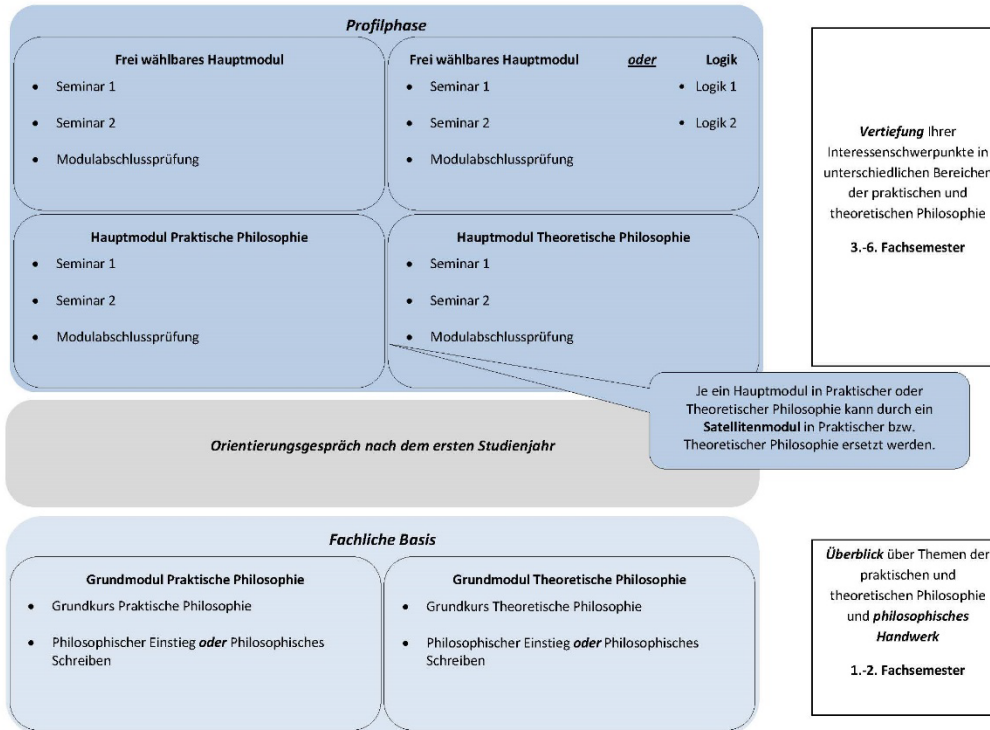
Profilphase

Frei wählbares Hauptmodul
- Seminar 1
- Seminar 2
- Modulabschlussprüfung

Frei wählbares Hauptmodul oder Logik
- Seminar 1
- Seminar 2
- Modulabschlussprüfung

- Logik 1
- Logik 2

Hauptmodul Praktische Philosophie
- Seminar 1
- Seminar 2
- Modulabschlussprüfung

Hauptmodul Theoretische Philosophie
- Seminar 1
- Seminar 2
- Modulabschlussprüfung

Vertiefung Ihrer Interessenschwerpunkte in unterschiedlichen Bereichen der praktischen und theoretischen Philosophie

3.-6. Fachsemester

Je ein Hauptmodul in Praktischer oder Theoretischer Philosophie kann durch ein Satellitenmodul in Praktischer bzw. Theoretischer Philosophie ersetzt werden.

Orientierungsgespräch nach dem ersten Studienjahr

Fachliche Basis

Grundmodul Praktische Philosophie
- Grundkurs Praktische Philosophie
- Philosophischer Einstieg oder Philosophisches Schreiben

Grundmodul Theoretische Philosophie
- Grundkurs Theoretische Philosophie
- Philosophischer Einstieg oder Philosophisches Schreiben

Überblick über Themen der praktischen und theoretischen Philosophie und philosophisches Handwerk

1.-2. Fachsemester